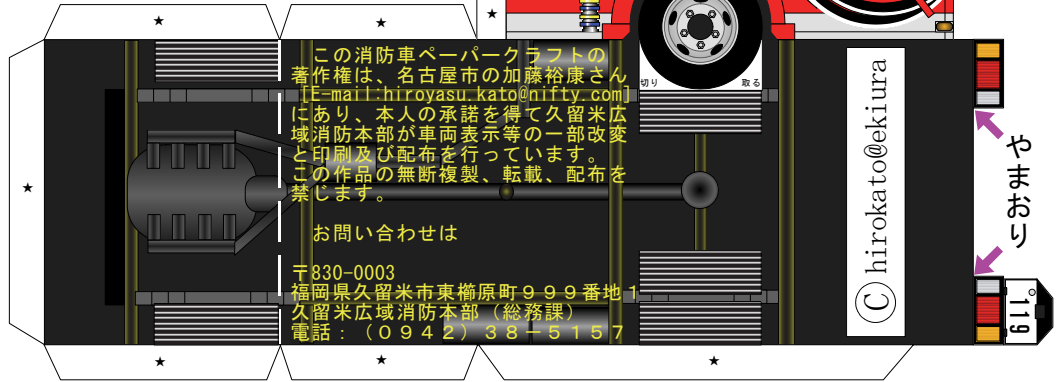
この消防車ペーパークラフトの著作権は、名古屋市の加藤裕康さん[E-mail:hiroyasu.kato@nifty.com]にあり、本人の承諾を得て久留米広域消防本部が車両表示等の一部改変と印刷及び配布を行っています。この作品の無断複製、転載、配布を禁じます。

お問い合わせは

〒830-0003
福岡県久留米市東櫛原町９９９番地１
久留米広域消防本部（総務課）
電話：（０９４２）３８－５１５７

切り
取る

© hirokato@ekiura

やまおり

119

★
★
★
★
★
★
★